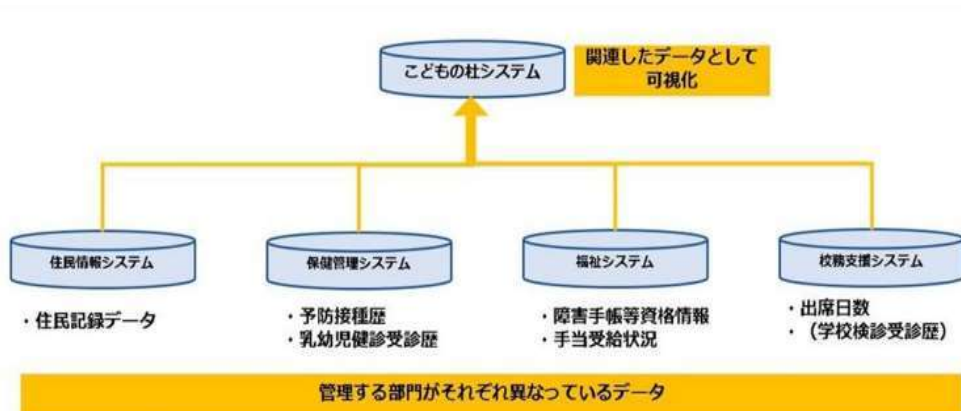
こどもの杜システム

関連したデータとして可視化

住民情報システム

・住民記録データ

保健管理システム

・予防接種歴
・乳幼児健診受診歴

福祉システム

・障害手帳等資格情報
・手当受給状況

校務支援システム

・出席日数
・（学校検診受診歴）

管理する部門がそれぞれ異なっているデータ